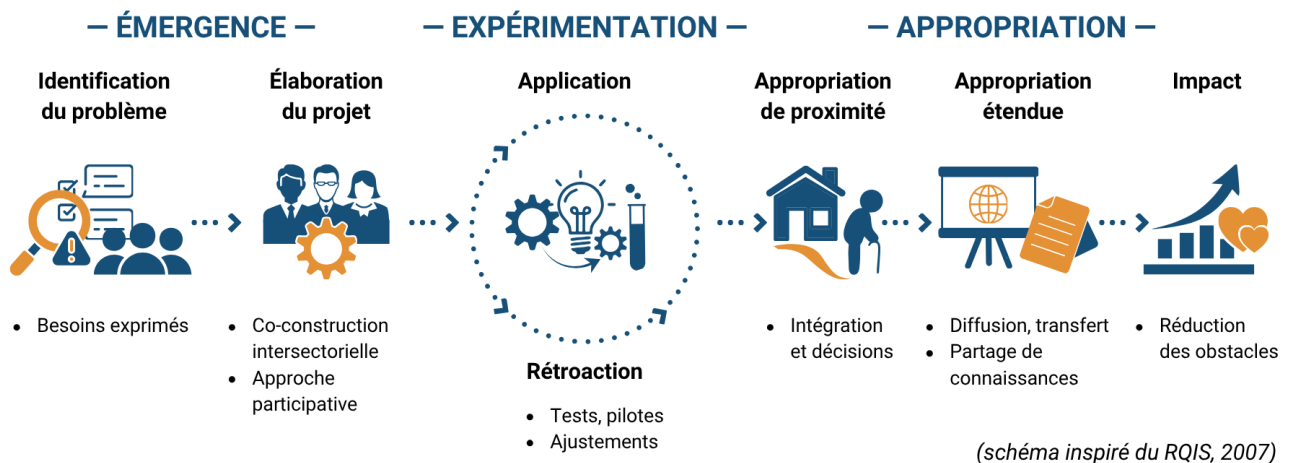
— ÉMERGENCE —

— EXPÉRIMENTATION —

— APPROPRIATION —

Identification du problème

• Besoins exprimés

Élaboration du projet

• Co-construction intersectorielle
• Approche participative

Application

Rétroaction

• Tests, pilotes
• Ajustements

Appropriation de proximité

• Intégration et décisions

Appropriation étendue

• Diffusion, transfert
• Partage de connaissances

Impact

• Réduction des obstacles

(schéma inspiré du RQIS, 2007)